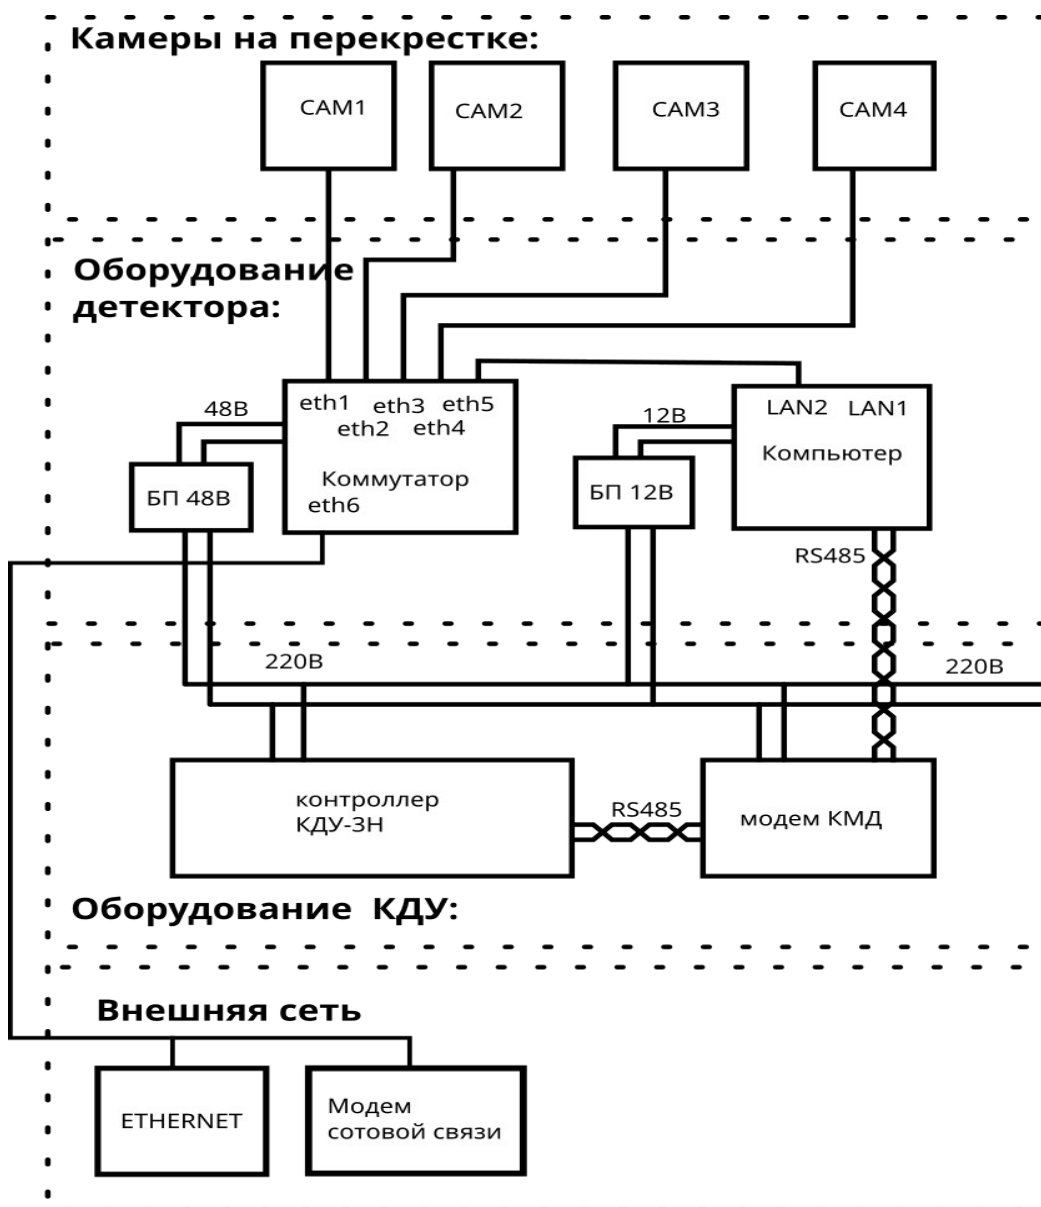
Камеры на перекрестке:

CAM1

CAM2

CAM3

CAM4

Оборудование детектора:

48В

eth1 eth3 eth5
eth2 eth4

Коммутатор
eth6

БП 48В

12В

LAN2 LAN1

Компьютер

БП 12В

RS485

220В

220В

контроллер КДУ-3Н

RS485

модем КМД

Оборудование КДУ:

Внешняя сеть

ETHERNET

Модем сотовой связи